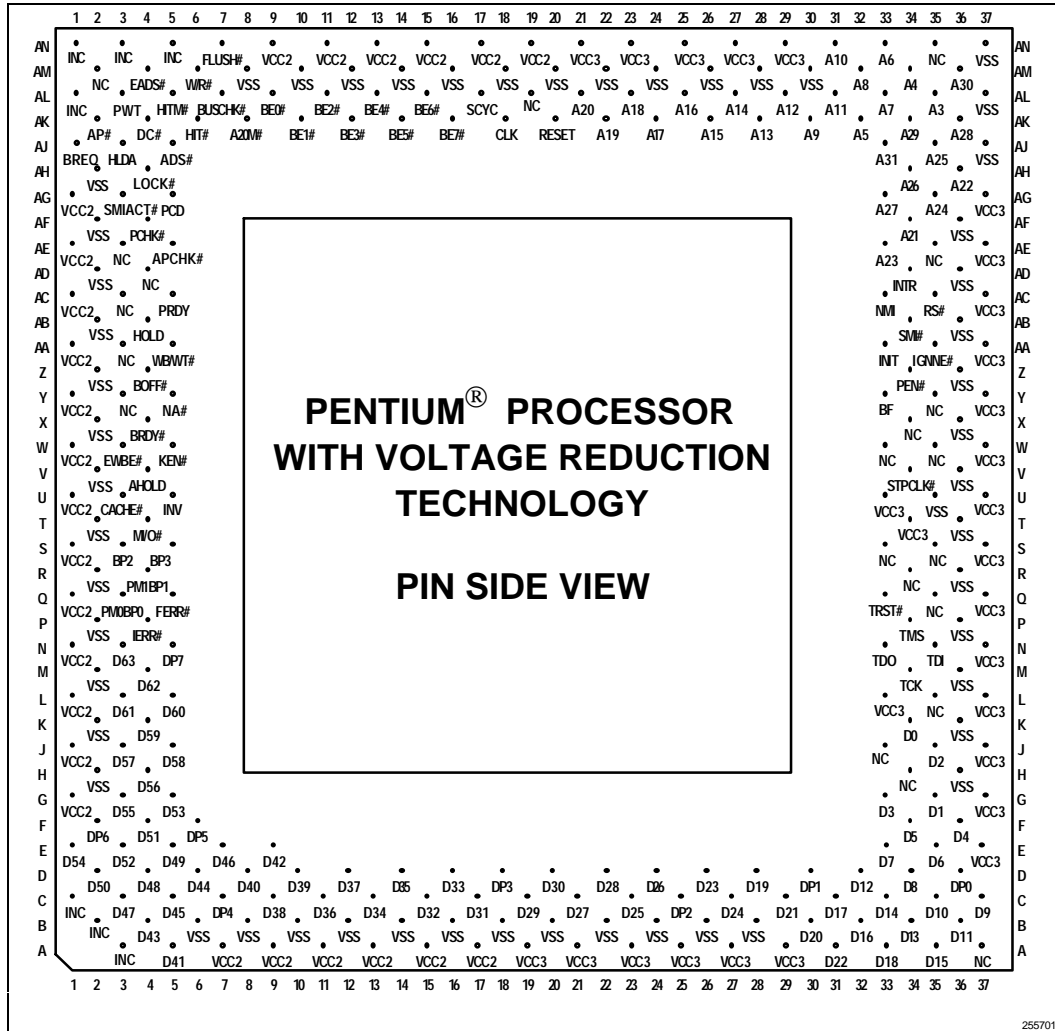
1 2 3 4 5 6 7 8 9 10 11 12 13 14 15 16 17 18 19 20 21 22 23 24 25 26 27 28 29 30 31 32 33 34 35 36 37

AN INC INC INC FLUSH# VCC2 VCC2 VCC2 VCC2 VCC2 VCC2 VCC3 VCC3 VCC3 VCC3 VCC3 A10 A6 NC VSS AN
AM NC EADS# WR# VSS VSS VSS VSS VSS VSS VSS VSS VSS VSS VSS A8 A4 A30 AM
AL INC PWT HITM# BUSCHK# BE0# BE2# BE4# BE6# SCYC NC A20 A18 A16 A14 A12 A11 A7 A3 VSS AL
AK AP# DC# HIT# A20M# BE1# BE3# BE5# BE7# CLK RESET A19 A17 A15 A13 A9 A5 A29 A28 AK
AJ BREQ HLDA ADS# A31 A25 VSS AJ
AH VSS LOCK# A26 A22 AH
AG VCC2 SMIACT# PCD A27 A24 VCC3 AG
AF VSS PCHK# A21 VSS AF
AE VCC2 NC APCHK# A23 NC VCC3 AE
AD VSS NC INTR VSS AD
AC VCC2 NC PRDY NMI RS# VCC3 AC
AB VSS HOLD SMI# VSS AB
AA VCC2 NC WB/WT# INIT IGNNE# VCC3 AA
Z VSS BOFF# PEN# VSS Z
Y VCC2 NC NA# BF NC VCC3 Y
X VSS BRDY# NC VSS X
W VCC2 EWBE# KEN# NC NC VCC3 W
V VSS AHOLD STPCLK# VSS V
U VCC2 CACHE# INV VCC3 VSS VCC3 U
T VSS M/IO# VCC3 VSS T
S VCC2 BP2 BP3 NC NC VCC3 S
R VSS PM1BP1 NC VSS R
Q VCC2 PM0BP0 FERR# TRST# NC VCC3 Q
P VSS IERR# TMS VSS P
N VCC2 D63 DP7 TDO TDI VCC3 N
M VSS D62 TCK VSS M
L VCC2 D61 D60 VCC3 NC VCC3 L
K VSS D59 D0 VSS K
J VCC2 D57 D58 NC D2 VCC3 J
H VSS D56 NC VSS H
G VCC2 D55 D53 D3 D1 VCC3 G
F DP6 D51 DP5 D5 D4 F
E D54 D52 D49 D46 D42 D7 D6 VCC3 E
D D50 D48 D44 D40 D39 D37 D35 D33 DP3 D30 D28 D26 D23 D19 DP1 D12 D8 DP0 D
C INC D47 D45 DP4 D38 D36 D34 D32 D31 D29 D27 D25 DP2 D24 D21 D17 D14 D10 D9 C
B INC D43 VSS VSS VSS VSS VSS VSS VSS VSS VSS VSS VSS VSS D20 D16 D13 D11 B
A INC D41 VCC2 VCC2 VCC2 VCC2 VCC2 VCC2 VCC3 VCC3 VCC3 VCC3 VCC3 VCC3 D22 D18 D15 NC A

PENTIUM® PROCESSOR WITH VOLTAGE REDUCTION TECHNOLOGY

PIN SIDE VIEW

1 2 3 4 5 6 7 8 9 10 11 12 13 14 15 16 17 18 19 20 21 22 23 24 25 26 27 28 29 30 31 32 33 34 35 36 37

255701